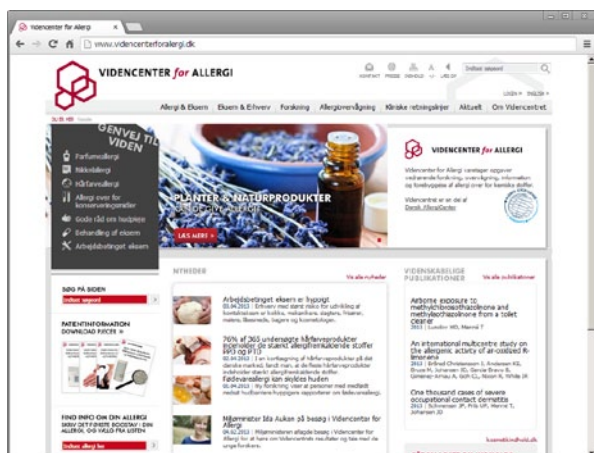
Videncenter for Allergi

www.videncenterforallergi.dk

VIDENCENTER for ALLERGI

KONTAKT PRESSE NEWSLETTER UK UDSKRIV

Indtast søgeord

Allergi & Eksem | Eksem & Erhverv | Forskning | Allergiovervågning | Kliniske retningslinjer | Aktuelt | Om Videncentret

GENVEJ TIL VIDEN

Parfumeallergi

Nikkelallergi

Hårfarveallergi

Allergi over for konserveringsmidler

Gode råd om hudpleje

Behandling af eksem

Arbejdsbetinget eksem

PLANTER & NATURPRODUKTER

LÆS MERE »

VIDENCENTER for ALLERGI

Videncenter for Allergi varetager opgaver vedrørende forskning, overvågning, information og forebyggelse af allergi over for kemiske stoffer.

Videncentret er en del af Dansk Allergicenter

SØG PÅ SIDEN

Indtast søgeord

PATIENTINFORMATION DOWNLOAD PJECER »

FIND INFO OM DIN ALLERGI

NYHEDER

Se alle nyheder

Arbejdsbetinget eksem er hyppigt

76% af 365 undersøgte hårfarveprodukter indeholder de stærkt allergifremkaldende stoffer PPD og PTD

Fødevareallergi kan skyldes huden

Miljøminister Ida Auken på besøg i Videncenter for Allergi

VIDENSKABELIGE PUBLIKATIONER

Se alle publikationer

Airbone exposure to methylchloroisothiazolinone and methylisothiazolinone from a toilet cleaner

An international multicentre study on the allergenic activity of air-oxidized R-limonene

One thousand cases of severe occupational contact dermatitis